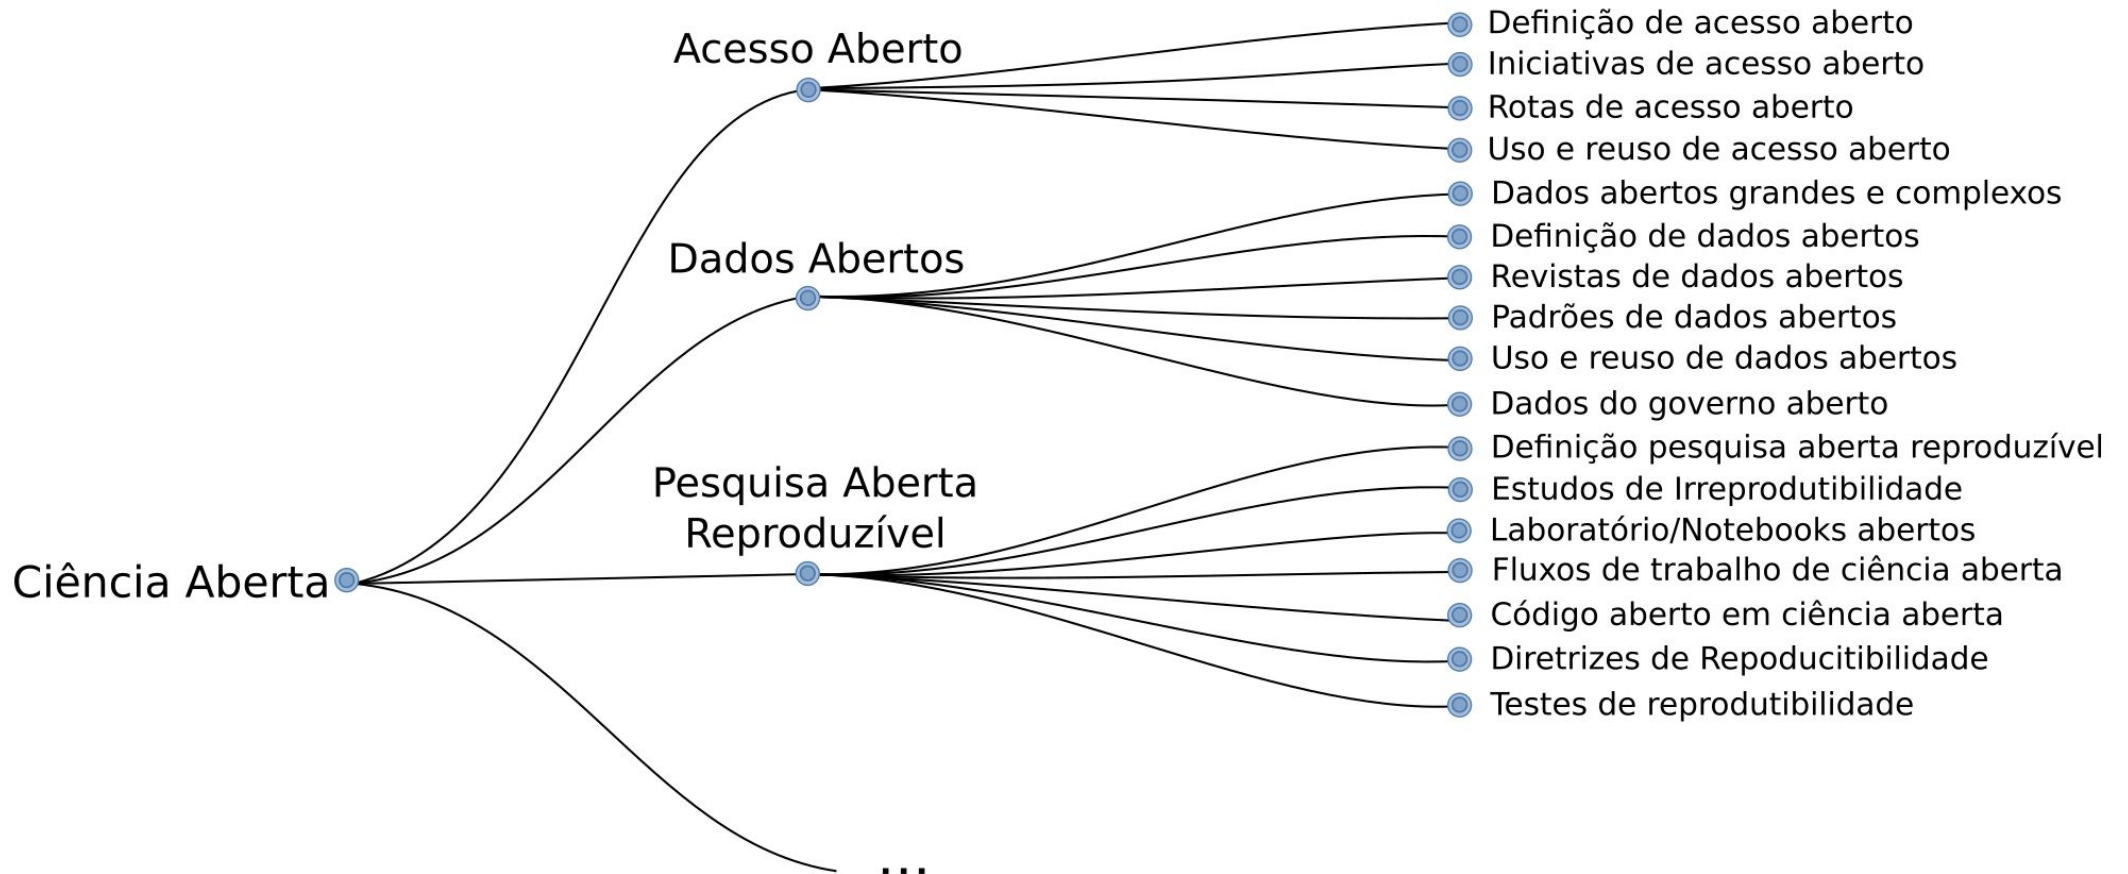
Ciência Aberta

Acesso Aberto
Definição de acesso aberto
Iniciativas de acesso aberto
Rotas de acesso aberto
Uso e reuso de acesso aberto

Dados Abertos
Dados abertos grandes e complexos
Definição de dados abertos
Revistas de dados abertos
Padrões de dados abertos
Uso e reuso de dados abertos
Dados do governo aberto

Pesquisa Aberta Reproduzível
Definição pesquisa aberta reproduzível
Estudos de Irreprodutibilidade
Laboratório/Notebooks abertos
Fluxos de trabalho de ciência aberta
Código aberto em ciência aberta
Diretrizes de Repoducitibilidade
Testes de reprodutibilidade

...